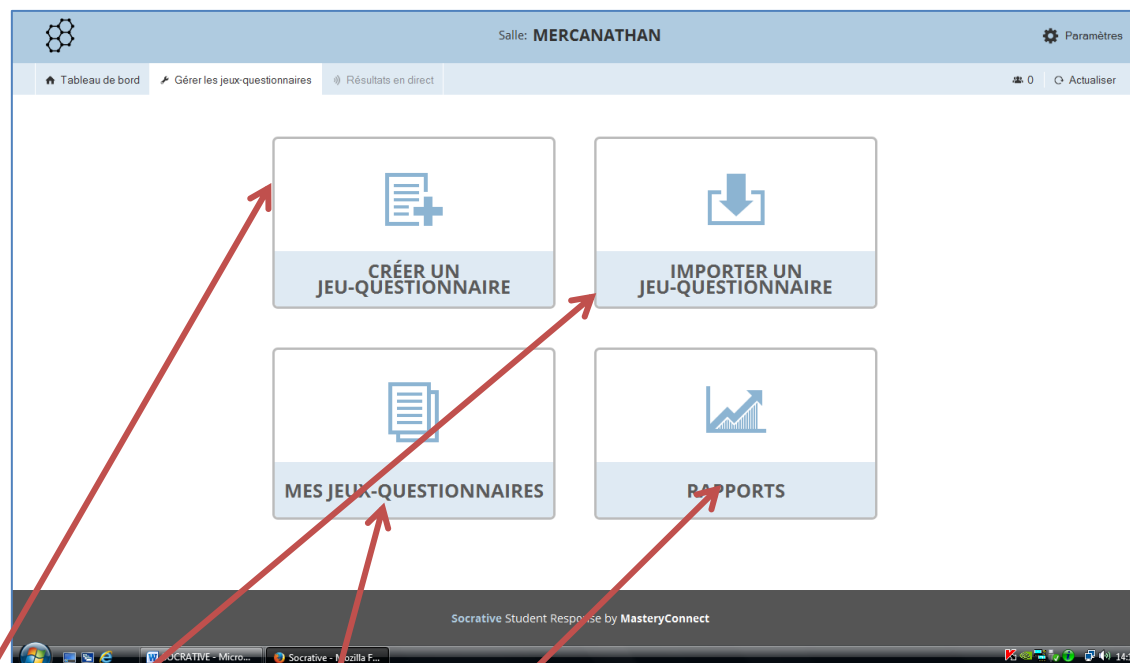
Salle: MERCANATHAN

Paramètres

Tableau de bord

Gérer les jeux-questionnaires

Résultats en direct

0

Actualiser

CRÉER UN JEU-QUESTIONNAIRE

IMPORTER UN JEU-QUESTIONNAIRE

MES JEUX-QUESTIONNAIRES

RAPPORTS

Socrative Student Response by MasteryConnect

SOCRATIVE - Micro...

Socrative - Mozilla F...

14: